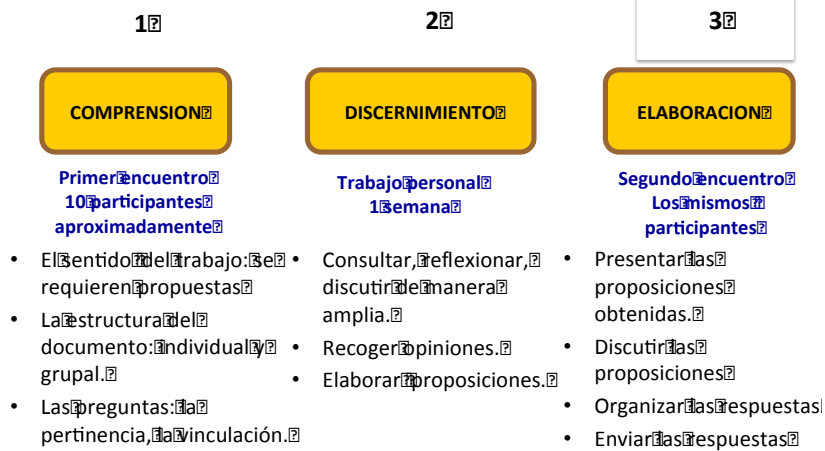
1

COMPRENSION

Primer encuentro
10 participantes aproximadamente

- El sentido del trabajo: se requieren propuestas
- La estructura del documento: individual y grupal.
- Las preguntas: la pertinencia, la vinculación.

2

DISCERNIMIENTO

Trabajo personal
1 semana

- Consultar, reflexionar, discutir de manera amplia.
- Recoger opiniones.
- Elaborar proposiciones.

3

ELABORACION

Segundo encuentro
Los mismos participantes

- Presentar las proposiciones obtenidas.
- Discutir las proposiciones
- Organizar las respuestas
- Enviar las respuestas